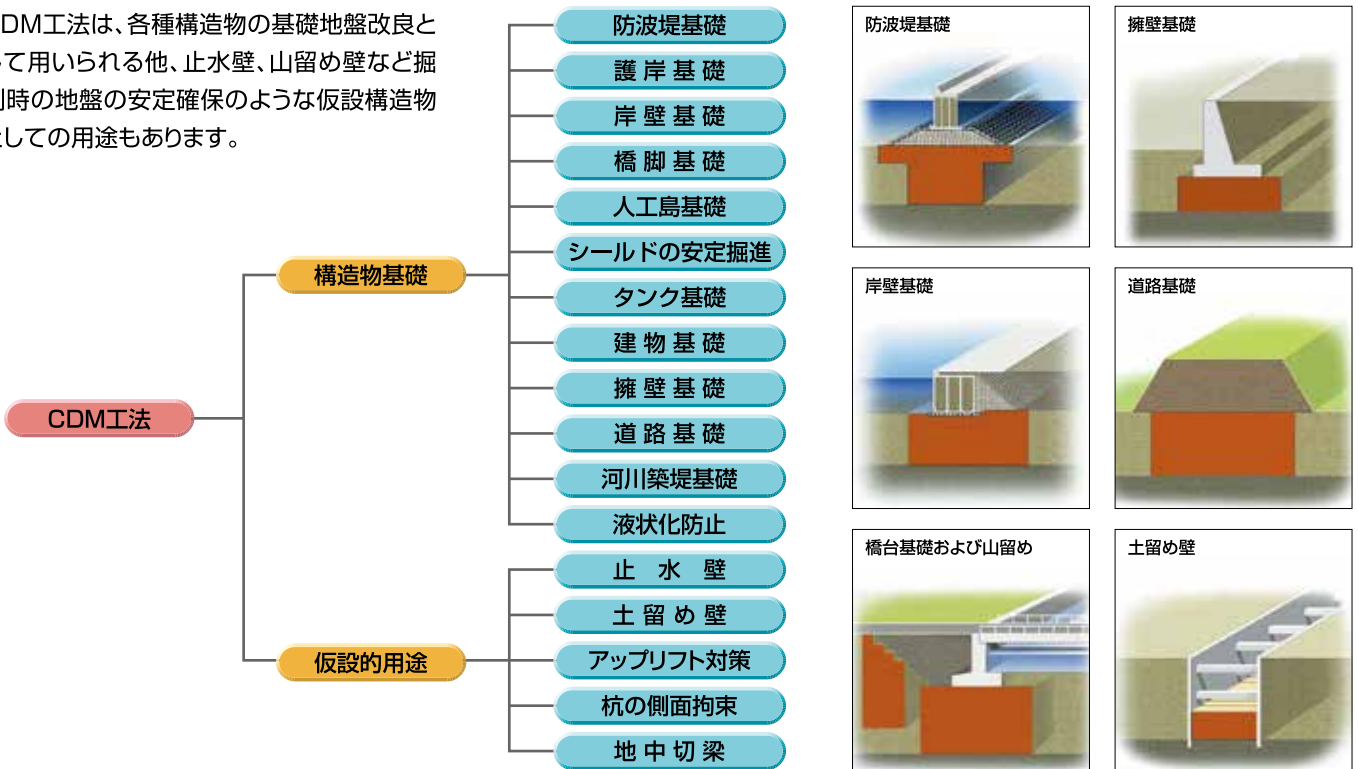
CDM工法は、各種構造物の基礎地盤改良と
て用いられる他、止水壁、山留め壁など掘
削時の地盤の安定確保のような仮設構造物
としての用途もあります。

CDM工法

構造物基礎

防波堤基礎
護岸基礎
岸壁基礎
橋脚基礎
人工島基礎
シールドの安定掘進
タンク基礎
建物基礎
擁壁基礎
道路基礎
河川築堤基礎
液状化防止

仮設的用途

止水壁
土留め壁
アップリフト対策
杭の側面拘束
地中切梁

防波堤基礎

擁壁基礎

岸壁基礎

道路基礎

橋台基礎および山留め

土留め壁